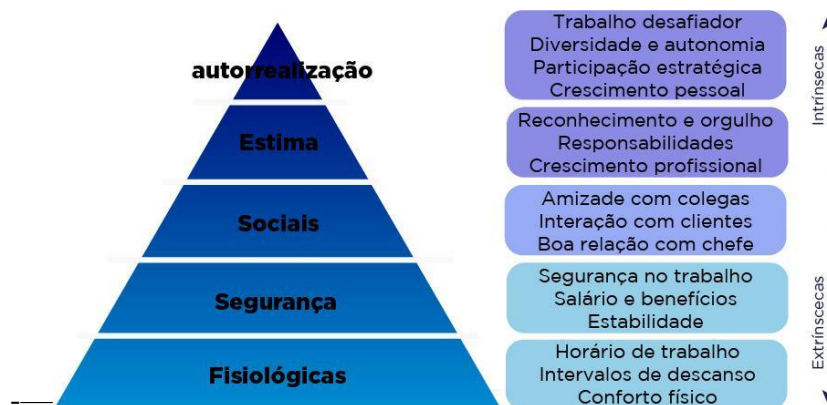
autorrealização

Estima

Sociais

Segurança

Fisiológicas

Trabalho desafiador
Diversidade e autonomia
Participação estratégica
Crescimento pessoal

Reconhecimento e orgulho
Responsabilidades
Crescimento profissional

Amizade com colegas
Interação com clientes
Boa relação com chefe

Segurança no trabalho
Salário e benefícios
Estabilidade

Horário de trabalho
Intervalos de descanso
Conforto físico

Intrínsecas

Extrínsecas